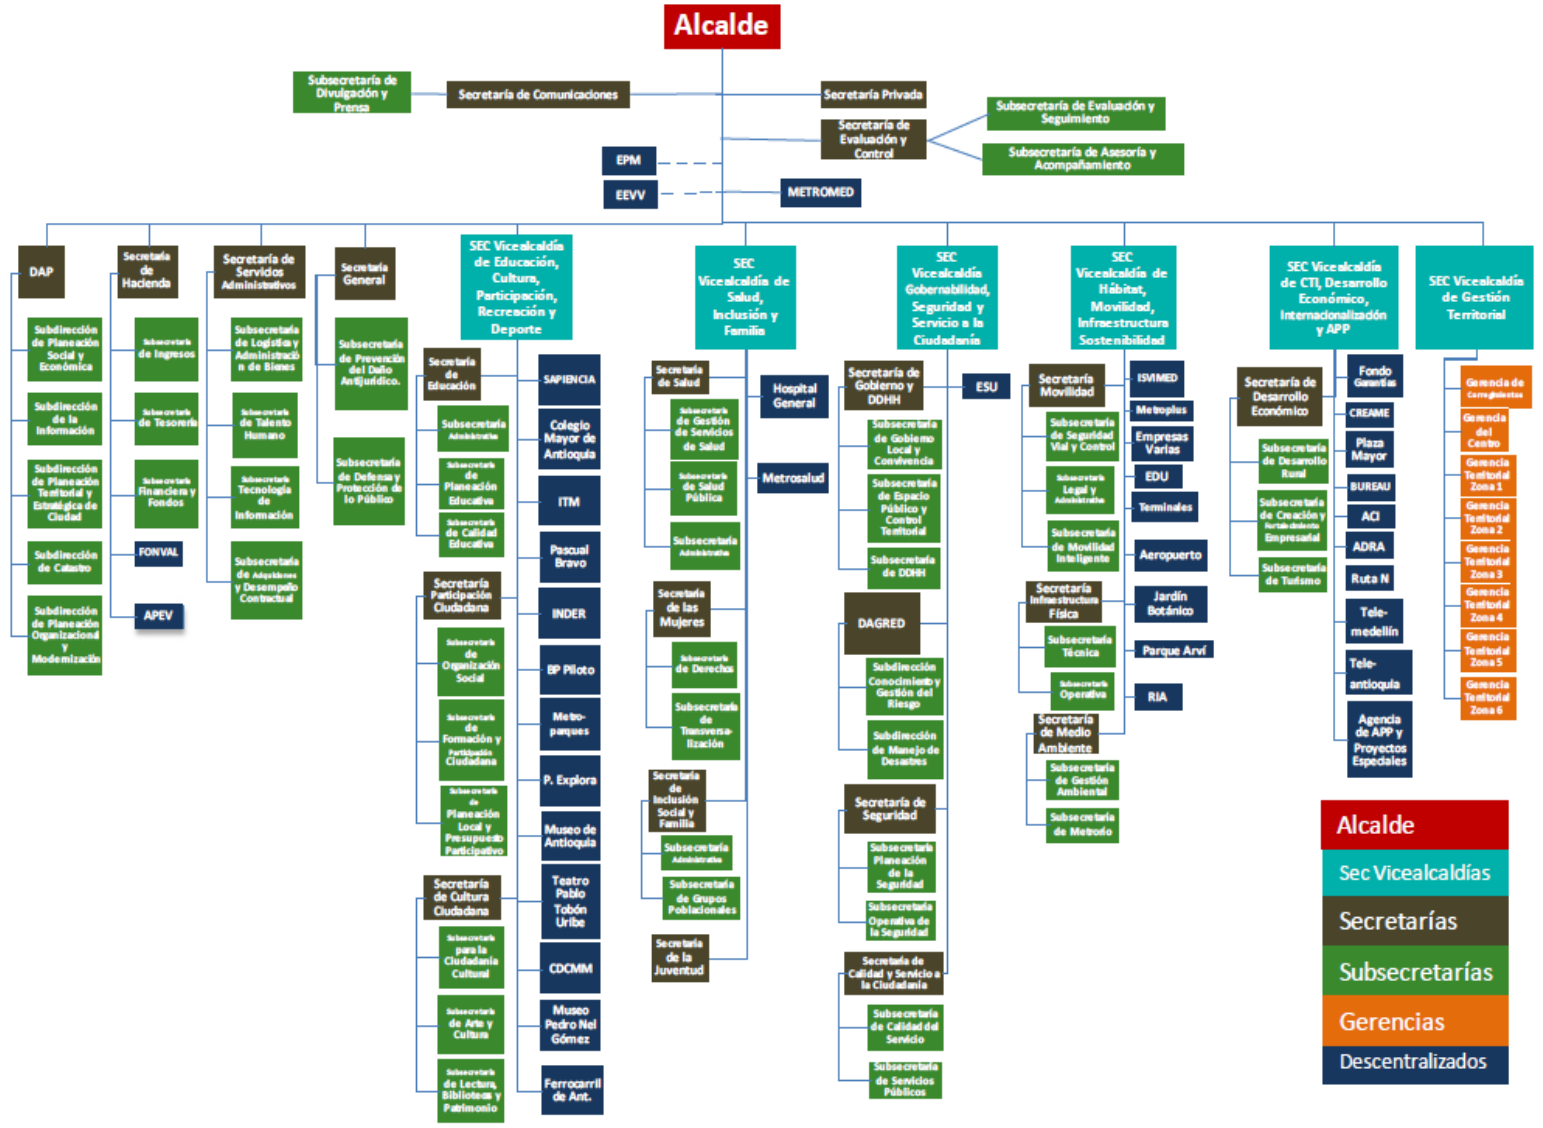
Alcalde

Subsecretaría de Divulgación y Prensa
Secretaría de Comunicaciones
Secretaría Privada
Secretaría de Evaluación y Control
Subsecretaría de Evaluación y Seguimiento
Subsecretaría de Asesoría y Acompañamiento
EPM
EEVV
METROMED

DAP
Subdirección de Planeación Social y Económica
Subdirección de la Información
Subdirección de Planeación Territorial y Estratégica de Ciudad
Subdirección de Catastro
Subdirección de Planeación Organizacional y Modernización

Secretaría de Hacienda
Subsecretaría de Ingresos
Subsecretaría de Tesorería
Subsecretaría Financiera y Fondos
FONVAL
APEV

Secretaría de Servicios Administrativos
Subsecretaría de Logística y Administración de Bienes
Subsecretaría de Talento Humano
Subsecretaría Tecnología de Información
Subsecretaría de Adquisiciones y Desempeño Contractual

Secretaría General
Subsecretaría de Prevención del Daño Antijurídico.
Subsecretaría de Defensa y Protección de lo Público

SEC Vicealcaldía de Educación, Cultura, Participación, Recreación y Deporte
Secretaría de Educación
Subsecretaría Administrativa
Subsecretaría de Planeación Educativa
Subsecretaría de Calidad Educativa
Secretaría Participación Ciudadana
Subsecretaría de Organización Social
Subsecretaría de Formación y Participación Ciudadana
Subsecretaría de Planeación Local y Presupuesto Participativo
Secretaría de Cultura Ciudadana
Subsecretaría para la Ciudadanía Cultural
Subsecretaría de Arte y Cultura
Subsecretaría de Lectura, Bibliotecas y Patrimonio
SAPIENCIA
Colegio Mayor de Antioquia
ITM
Pascual Bravo
INDER
BP Piloto
Metro-parques
P. Explora
Museo de Antioquia
Teatro Pablo Tobón Uribe
CDCMM
Museo Pedro Nel Gómez
Ferrocarril de Ant.

SEC Vicealcaldía de Salud, Inclusión y Familia
Secretaría de Salud
Subsecretaría de Gestión de Servicios de Salud
Subsecretaría de Salud Pública
Subsecretaría Administrativa
Hospital General
Metrosalud
Secretaría de las Mujeres
Subsecretaría de Derechos
Subsecretaría de Transversa-lización
Secretaría de Inclusión Social y Familia
Subsecretaría Administrativa
Subsecretaría de Grupos Poblacionales
Secretaría de la Juventud

SEC Vicealcaldía Gobernabilidad, Seguridad y Servicio a la Ciudadanía
Secretaría de Gobierno y DDHH
ESU
Subsecretaría de Gobierno Local y Convivencia
Subsecretaría de Espacio Público y Control Territorial
Subsecretaría de DDHH
DAGRED
Subdirección Conocimiento y Gestión del Riesgo
Subdirección de Manejo de Desastres
Secretaría de Seguridad
Subsecretaría Planeación de la Seguridad
Subsecretaría Operativa de la Seguridad
Secretaría de Calidad y Servicio a la Ciudadanía
Subsecretaría de Calidad del Servicio
Subsecretaría de Servicios Públicos

SEC Vicealcaldía de Hábitat, Movilidad, Infraestructura Sostenibilidad
Secretaría Movilidad
Subsecretaría de Seguridad Vial y Control
Subsecretaría Legal y Administrativa
Subsecretaría de Movilidad Inteligente
Secretaría Infraestructura Física
Subsecretaría Técnica
Subsecretaría Operativa
Secretaría de Medio Ambiente
Subsecretaría de Gestión Ambiental
Subsecretaría de Metrorío
ISVIMED
Metroplus
Empresas Varias
EDU
Terminales
Aeropuerto
Jardín Botánico
Parque Arví
RIA

SEC Vicealcaldía de CTI, Desarrollo Económico, Internacionalización y APP
Secretaría de Desarrollo Económico
Subsecretaría de Desarrollo Rural
Subsecretaría de Creación y Fortalecimiento Empresarial
Subsecretaría de Turismo
Fondo Garantías
CREAME
Plaza Mayor
BUREAU
ACI
ADRA
Ruta N
Tele-medellín
Tele-antioquia
Agencia de APP y Proyectos Especiales

SEC Vicealcaldía de Gestión Territorial
Gerencia de Corregimientos
Gerencia del Centro
Gerencia Territorial Zona 1
Gerencia Territorial Zona 2
Gerencia Territorial Zona 3
Gerencia Territorial Zona 4
Gerencia Territorial Zona 5
Gerencia Territorial Zona 6

Alcalde
Sec Vicealcaldías
Secretarías
Subsecretarías
Gerencias
Descentralizados